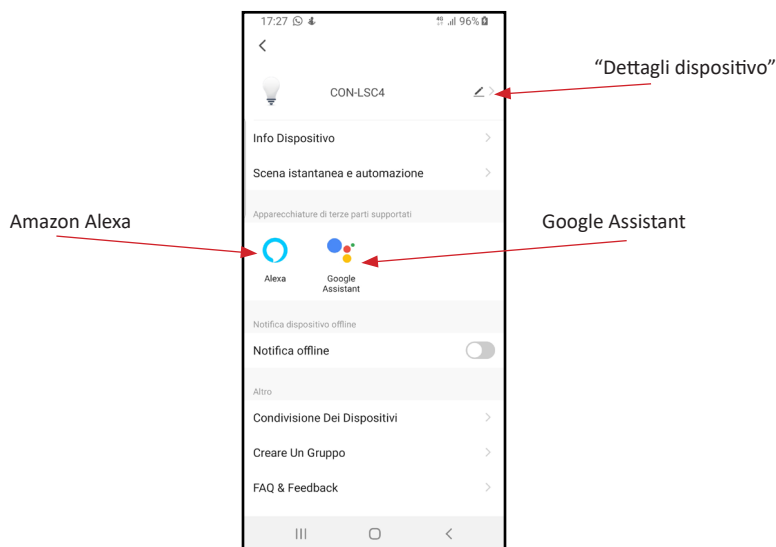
17:27
4G 96%

<

CON-LSC4

"Dettagli dispositivo"

Info Dispositivo

Scena istantanea e automazione

Apparecchiature di terze parti supportati

Amazon Alexa

Google Assistant

Alexa

Google Assistant

Notifica dispositivo offline

Notifica offline

Altro

Condivisione Dei Dispositivi

Creare Un Gruppo

FAQ & Feedback